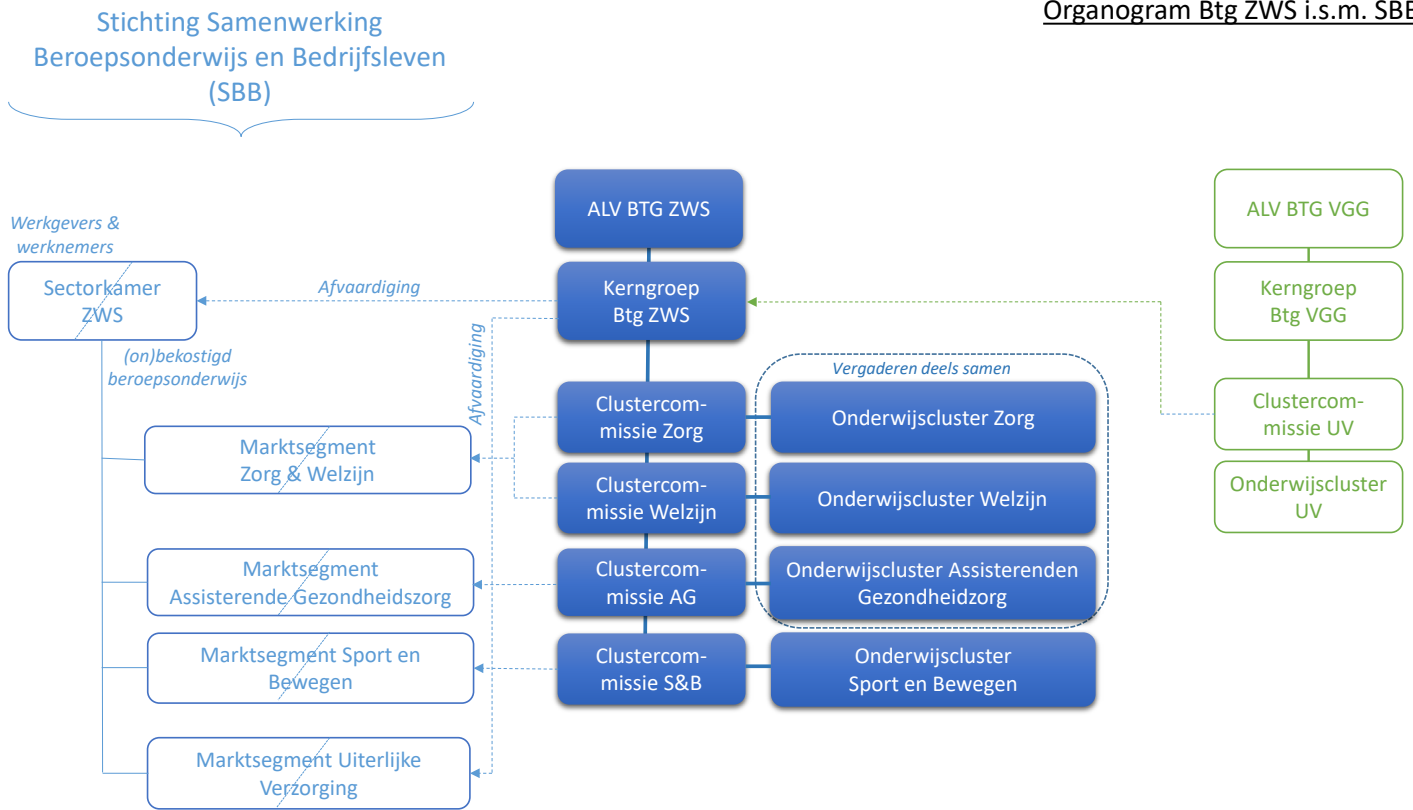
Stichting Samenwerking Beroepsonderwijs en Bedrijfsleven (SBB)

Organogram Btg ZWS i.s.m. SBB

Werkgevers & werknemers

Sectorkamer ZWS

(on)bekostigd beroepsonderwijs

Afvaardiging

Afvaardiging

ALV BTG ZWS

Kerngroep Btg ZWS

Vergaderen deels samen

Clustercommissie Zorg

Onderwijscluster Zorg

Clustercommissie Welzijn

Onderwijscluster Welzijn

Clustercommissie AG

Onderwijscluster Assisterenden Gezondheidzorg

Clustercommissie S&B

Onderwijscluster Sport en Bewegen

Marktsegment Zorg & Welzijn

Marktsegment Assisterende Gezondheidszorg

Marktsegment Sport en Bewegen

Marktsegment Uiterlijke Verzorging

ALV BTG VGG

Kerngroep Btg VGG

Clustercommissie UV

Onderwijscluster UV